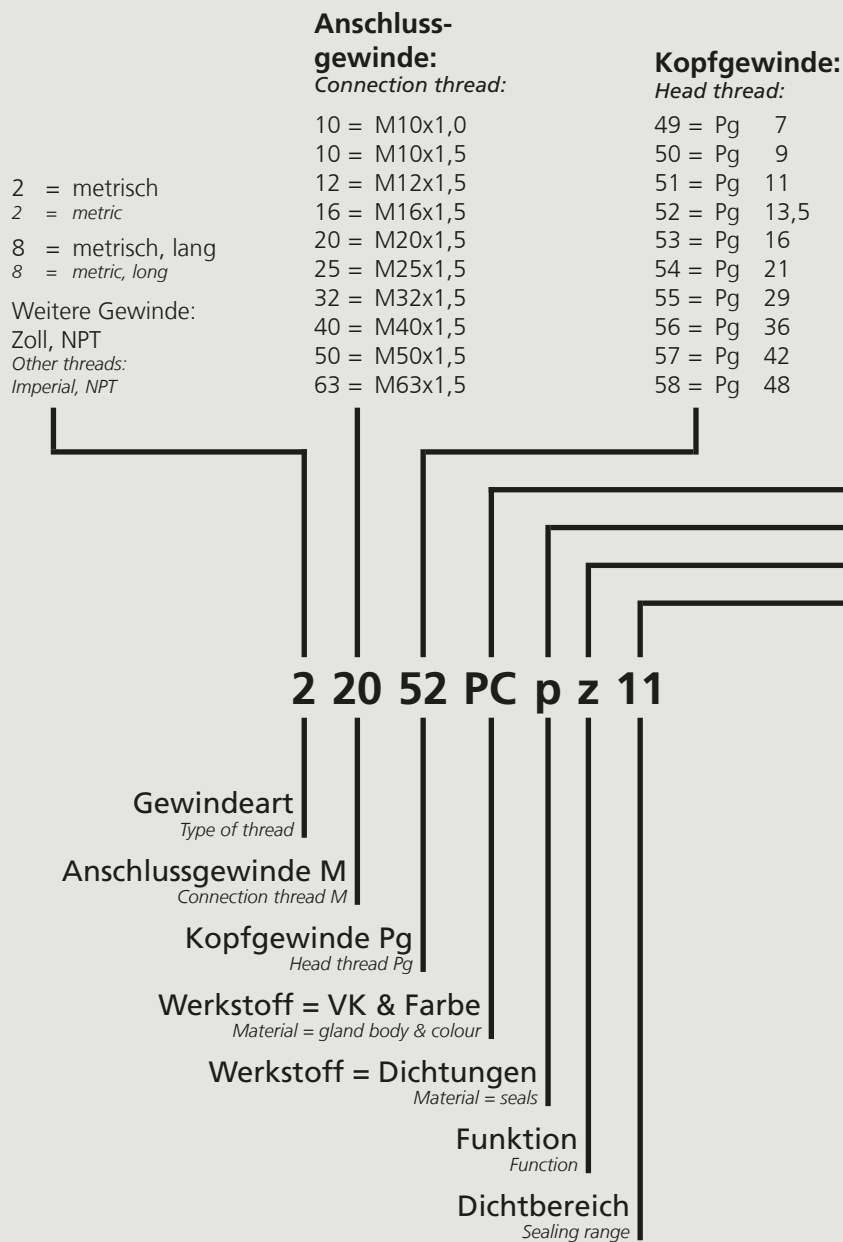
Anschlussgewinde:
Connection thread:

10 = M10x1,0
10 = M10x1,5
12 = M12x1,5
16 = M16x1,5
20 = M20x1,5
25 = M25x1,5
32 = M32x1,5
40 = M40x1,5
50 = M50x1,5
63 = M63x1,5

Kopfgewinde:
Head thread:

49 = Pg 7
50 = Pg 9
51 = Pg 11
52 = Pg 13,5
53 = Pg 16
54 = Pg 21
55 = Pg 29
56 = Pg 36
57 = Pg 42
58 = Pg 48

2 = metrisch
2 = metric

8 = metrisch, lang
8 = metric, long

Weitere Gewinde: Zoll, NPT
Other threads: Imperial, NPT

2 20 52 PC p z 11

Gewindeart
Type of thread

Anschlussgewinde M
Connection thread M

Kopfgewinde Pg
Head thread Pg

Werkstoff = VK & Farbe
Material = gland body & colour

Werkstoff = Dichtungen
Material = seals

Funktion
Function

Dichtbereich
Sealing range